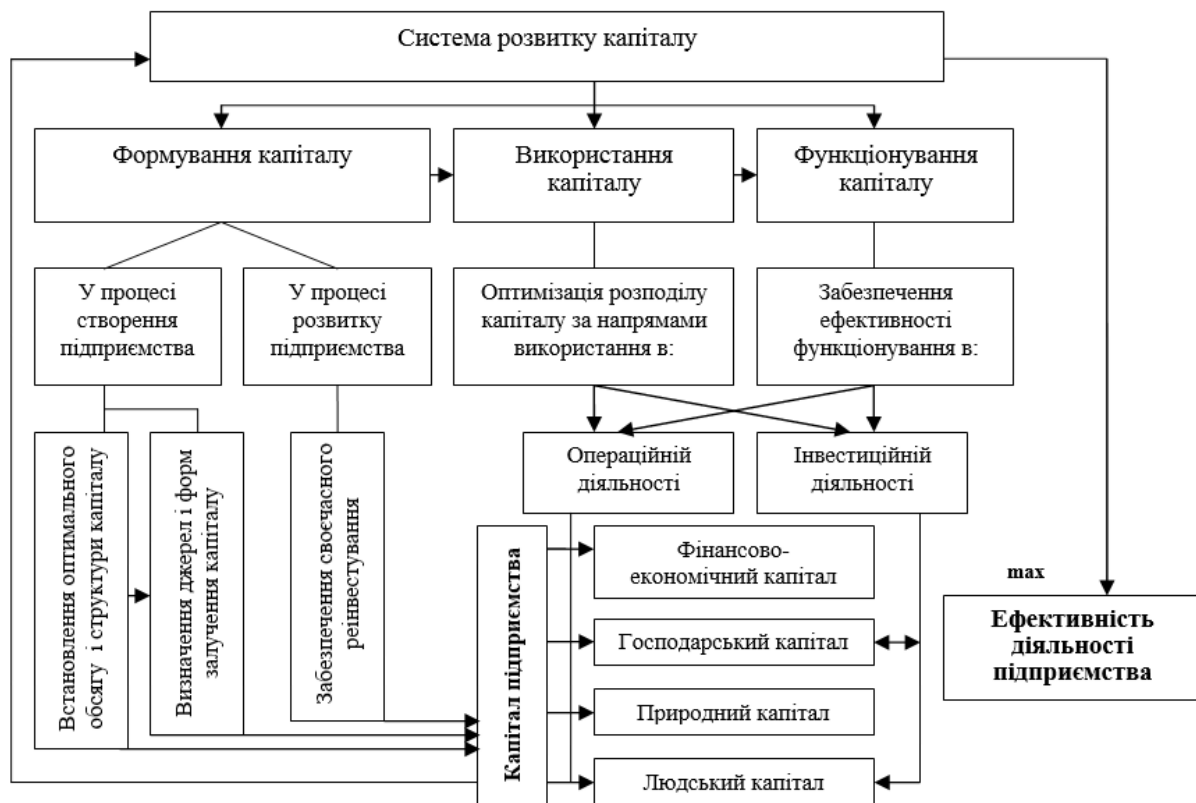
Система розвитку капіталу

Формування капіталу

Використання капіталу

Функціонування капіталу

У процесі створення підприємства

У процесі розвитку підприємства

Оптимізація розподілу капіталу за напрямами використання в:

Забезпечення ефективності функціонування в:

Встановлення оптимального обсягу і структури капіталу

Визначення джерел і форм залучення капіталу

Забезпечення своєчасного реінвестування

Операційній діяльності

Інвестиційній діяльності

Капітал підприємства

Фінансово-економічний капітал

Господарський капітал

Природний капітал

Людський капітал

max

Ефективність діяльності підприємства